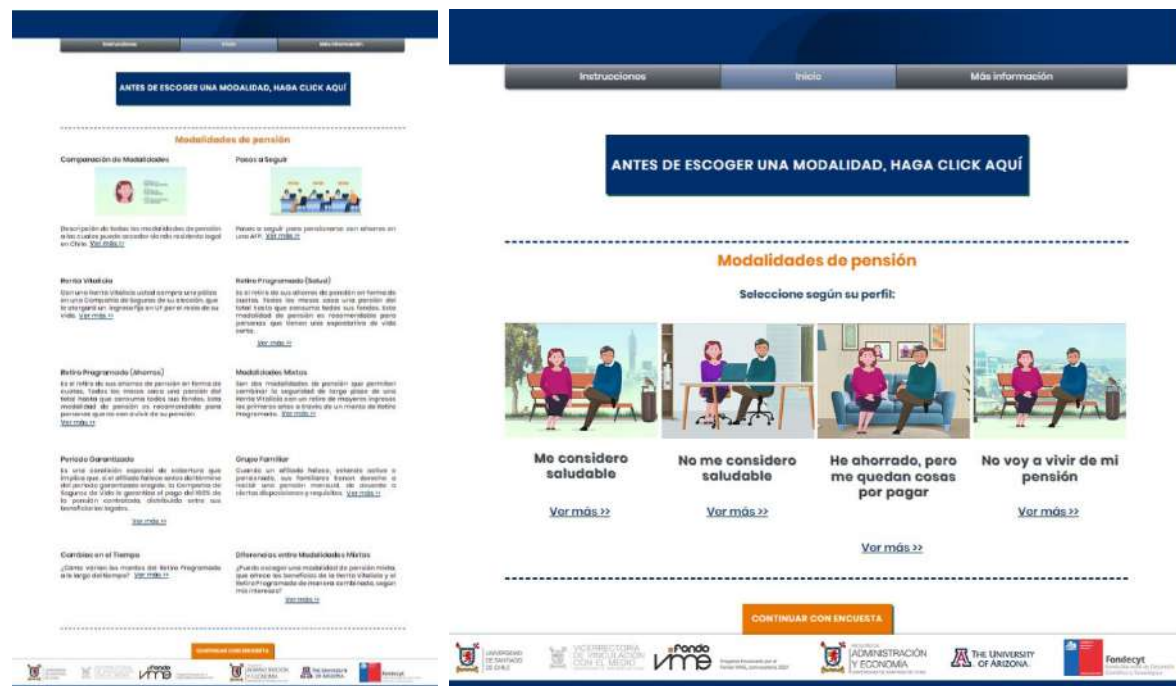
Instrucciones | Inicio | Más información

ANTES DE ESCOGER UNA MODALIDAD, HAGA CLICK AQUÍ

Modalidades de pensión

Comparación de Modalidades

Descripción de todas las modalidades de pensión a las cuales puede acceder donde residente legal en Chile. Ver más »

Pasos a Seguir

Pasos a seguir para pensionarse con ahorros en una AFP. Ver más »

Renta Vitalicia

Con una Renta Vitalicia usted compra una póliza en una Compañía de Seguros de su elección, que le otorgará un ingreso fijo en UF por el resto de su vida. Ver más »

Retiro Programado (Salud)

Es el retiro de sus ahorros de pensión en forma de cuotas. Todos los meses saca una pensión del total hasta que consuma todos sus fondos. Esta modalidad de pensión es recomendable para personas que tienen una expectativa de vida corta.

Ver más »

Retiro Programado (Ahorros)

Es el retiro de sus ahorros de pensión en forma de cuotas. Todos los meses saca una pensión del total hasta que consuma todos sus fondos. Esta modalidad de pensión es recomendable para personas que no van a vivir de su pensión.

Ver más »

Modalidades Mixtas

Son dos modalidades de pensión que permiten combinar la seguridad de largo plazo de una Renta Vitalicia con un retiro de mayores ingresos los primeros años a través de un monto de Retiro Programado. Ver más »

Periodo Garantizado

Es una condición especial de cobertura que implica que, si el afiliado fallece antes del término del periodo garantizado elegido, la Compañía de Seguros de Vida le garantiza el pago del 100% de la pensión contratada, distribuida entre sus beneficiarios legales.

Ver más »

Grupo Familiar

Cuando un afiliado fallece, estando activo o pensionado, sus familiares tienen derecho a recibir una pensión mensual, de acuerdo a ciertas disposiciones y requisitos. Ver más »

Cambios en el Tiempo

¿Cómo varían los montos del Retiro Programado a lo largo del tiempo? Ver más »

Diferencias entre Modalidades Mixtas

¿Puedo escoger una modalidad de pensión mixta, que ofrece los beneficios de la Renta Vitalicia y el Retiro Programado de manera combinada, según mis intereses?

Ver más »

CONTINUAR CON ENCUESTA

Instrucciones | Inicio | Más información

ANTES DE ESCOGER UNA MODALIDAD, HAGA CLICK AQUÍ

Modalidades de pensión

Seleccione según su perfil:

Me considero saludable
Ver más »

No me considero saludable
Ver más »

He ahorrado, pero me quedan cosas por pagar
Ver más »

No voy a vivir de mi pensión
Ver más »

Ver más »

CONTINUAR CON ENCUESTA

UNIVERSIDAD DE SANTIAGO DE CHILE
VICERRECTORÍA DE VINCULACIÓN CON EL MEDIO
Fondo vme
Proyecto financiado por el Fondo VIME, convocatoria 2021
FACULTAD ADMINISTRACIÓN Y ECONOMÍA
THE UNIVERSITY OF ARIZONA
Fondecyt